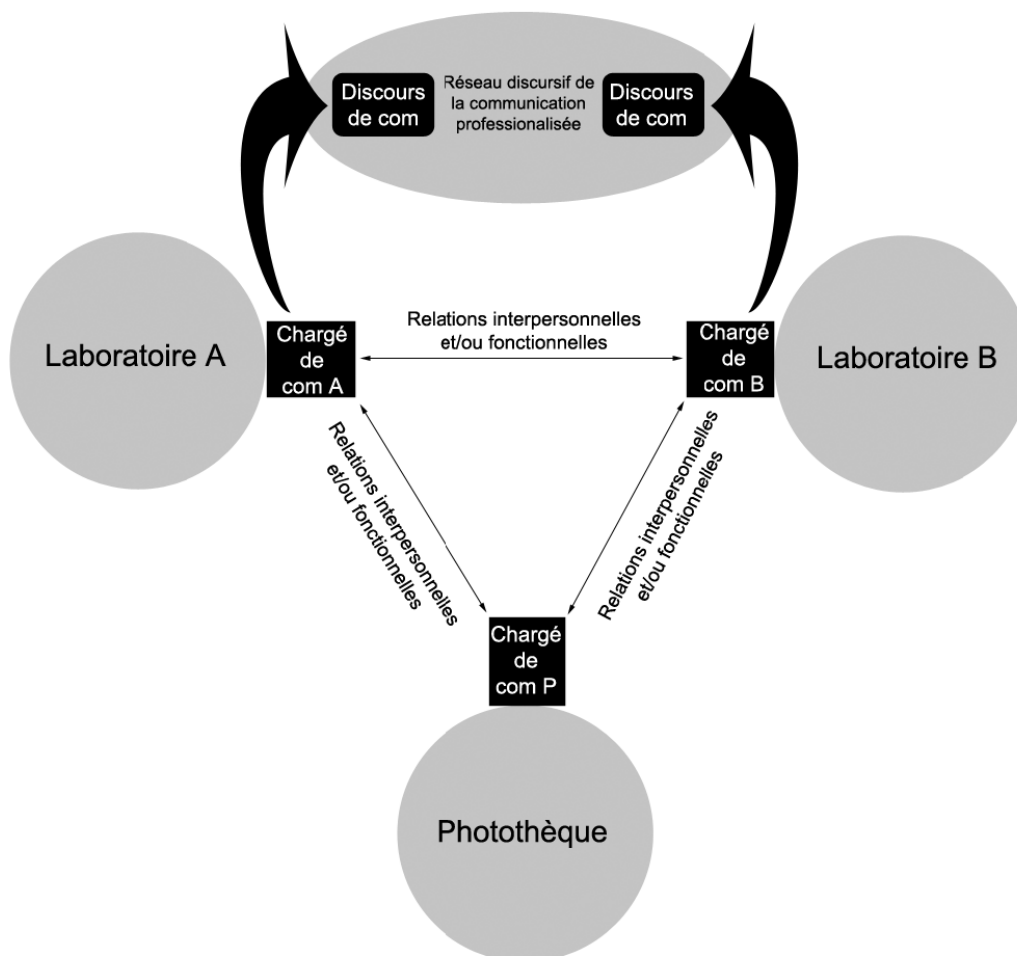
Discours de com

Réseau discursif de la communication professionalisée

Discours de com

Laboratoire A

Chargé de com A

Relations interpersonnelles et/ou fonctionnelles

Chargé de com B

Laboratoire B

Relations interpersonnelles et/ou fonctionnelles

Relations interpersonnelles et/ou fonctionnelles

Chargé de com P

Photothèque